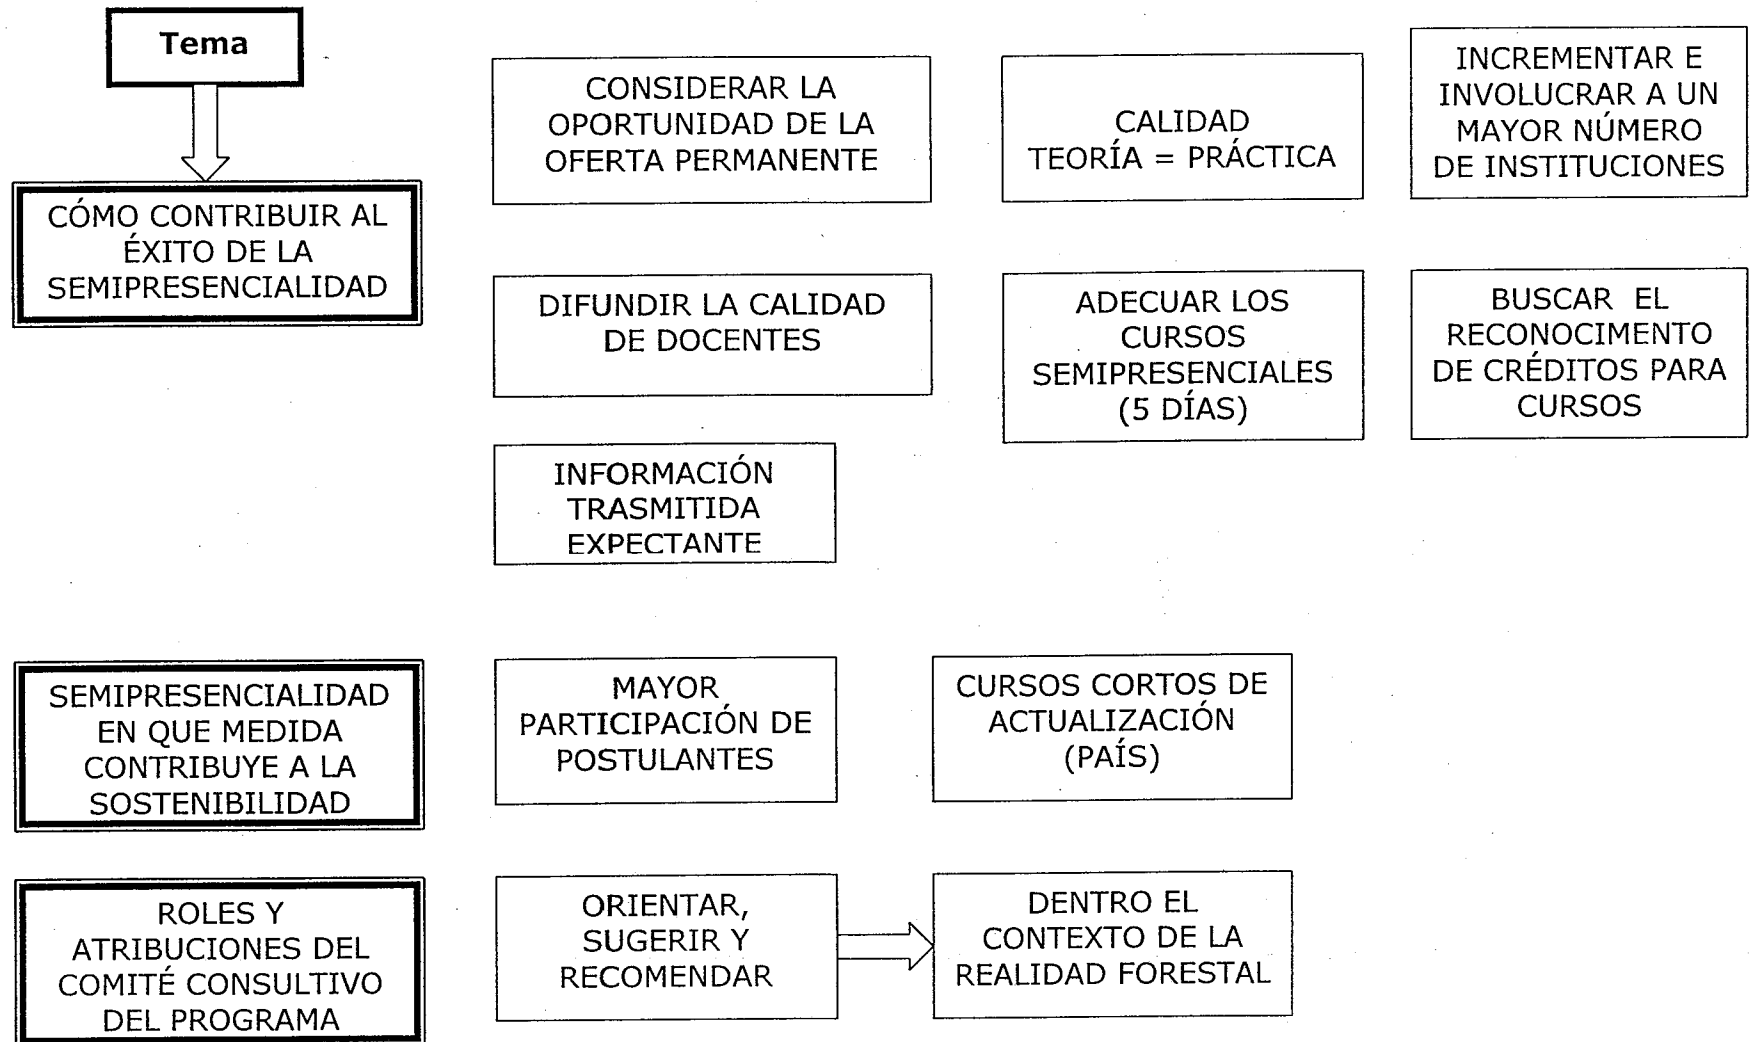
Tema

CÓMO CONTRIBUIR AL ÉXITO DE LA SEMIPRESENCIALIDAD

CONSIDERAR LA OPORTUNIDAD DE LA OFERTA PERMANENTE

CALIDAD TEORÍA = PRÁCTICA

INCREMENTAR E INVOLUCRAR A UN MAYOR NÚMERO DE INSTITUCIONES

DIFUNDIR LA CALIDAD DE DOCENTES

ADECUAR LOS CURSOS SEMIPRESENCIALES (5 DÍAS)

BUSCAR EL RECONOCIMENTO DE CRÉDITOS PARA CURSOS

INFORMACIÓN TRASMITIDA EXPECTANTE

SEMIPRESENCIALIDAD EN QUE MEDIDA CONTRIBUYE A LA SOSTENIBILIDAD

MAYOR PARTICIPACIÓN DE POSTULANTES

CURSOS CORTOS DE ACTUALIZACIÓN (PAÍS)

ROLES Y ATRIBUCIONES DEL COMITÉ CONSULTIVO DEL PROGRAMA

ORIENTAR, SUGERIR Y RECOMENDAR

DENTRO EL CONTEXTO DE LA REALIDAD FORESTAL